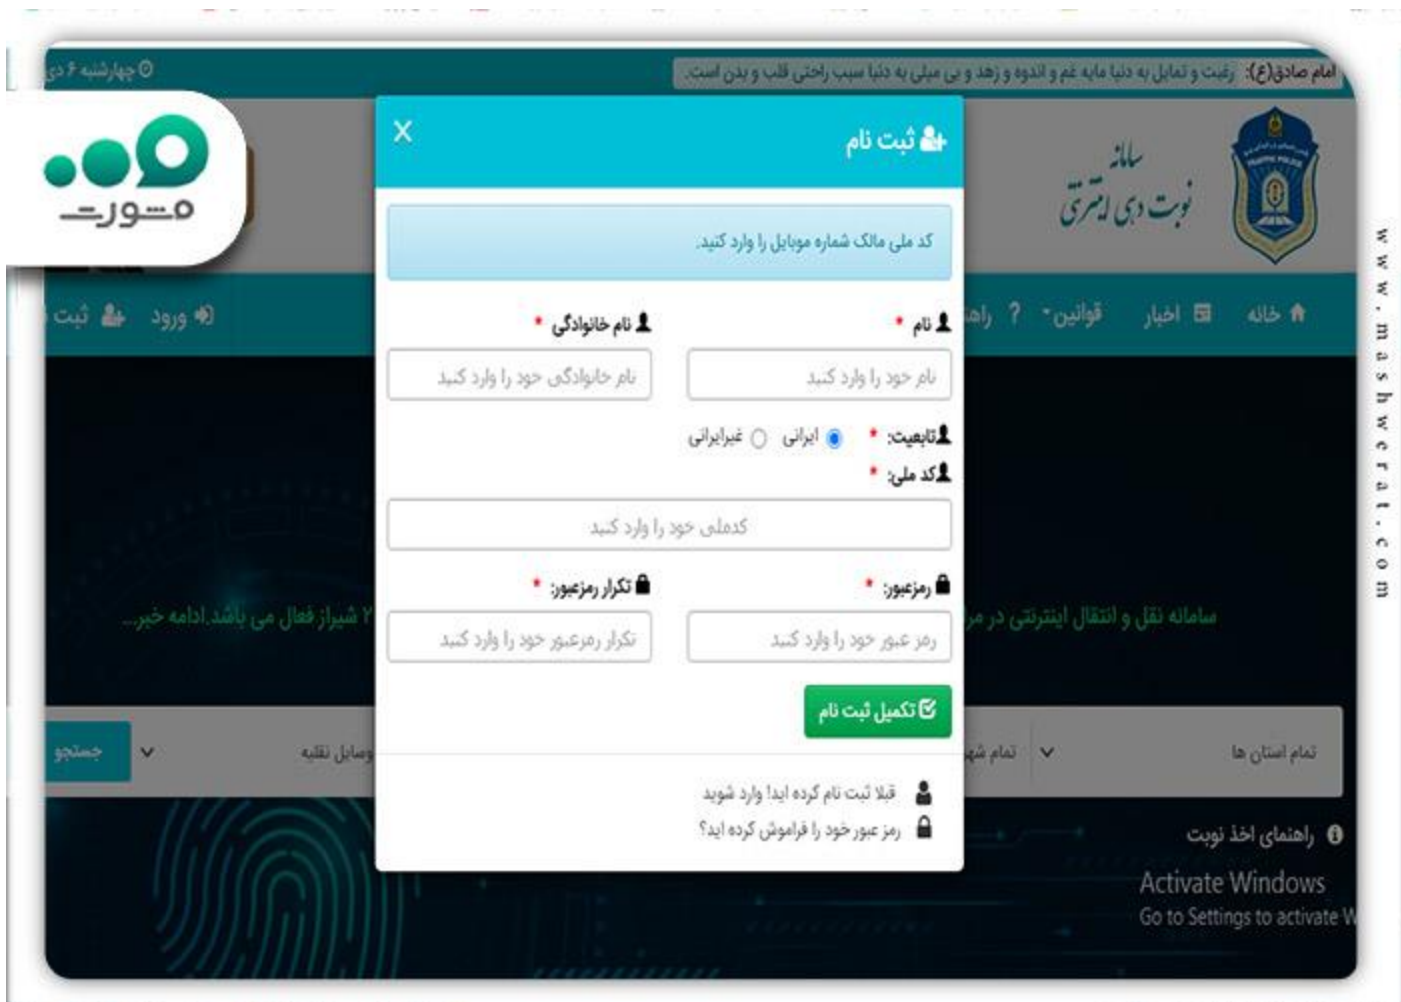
امام صادق(ع): رغبت و تمایل به دنیا مایه غم و اندوه و زهد و بی میلی به دنیا سبب راحتی قلب و بدن است.

چهارشنبه ۶ دی

مشورت

سامانه نوبت دهی اینترنتی

ثبت نام

X

کد ملی مالک شماره موبایل را وارد کنید.

نام *

نام خود را وارد کنید

نام خانوادگی *

نام خانوادگی خود را وارد کنید

تابعیت: * ایرانی غیرایرانی

کد ملی: *

کدملی خود را وارد کنید

رمزعبور: *

رمز عبور خود را وارد کنید

تکرار رمزعبور: *

تکرار رمزعبور خود را وارد کنید

تکمیل ثبت نام

قبلا ثبت نام کرده اید! وارد شوید

رمز عبور خود را فراموش کرده اید؟

خانه اخبار قوانین ? راه

ورود ثبت

سامانه نقل و انتقال اینترنتی در مر

۲ شیراز فعال می باشد.ادامه خبر...

تمام استان ها

تمام شه

وسایل نقلیه

جستجو

راهنمای اخذ نوبت

Activate Windows
Go to Settings to activate W

www.mashwerat.com